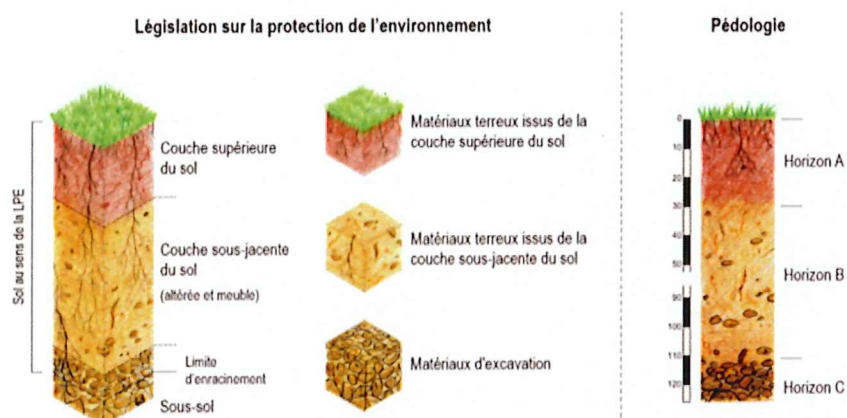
Législation sur la protection de l'environnement

Pédologie

Sol au sens de la LPE

Couche supérieure du sol

Couche sous-jacente du sol (altérée et meuble)

Limite d'enracinement

Sous-sol

Matériaux terreux issus de la couche supérieure du sol

Matériaux terreux issus de la couche sous-jacente du sol

Matériaux d'excavation

0
10
20
30
40
50
90
100
110
120

Horizon A

Horizon B

Horizon C